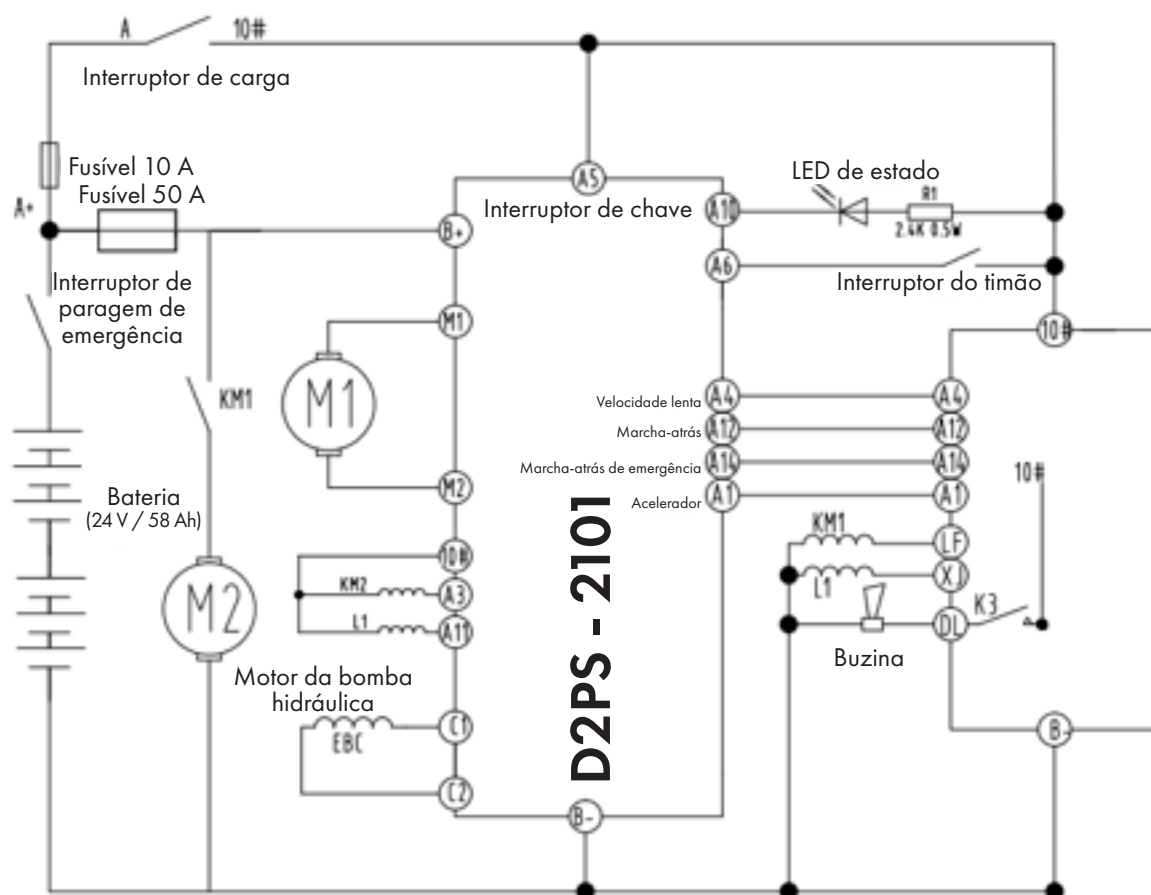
A 10#
Interruptor de carga
Fusível 10 A
Fusível 50 A
A+
Interruptor de paragem de emergência
KM1
Bateria
(24 V / 58 Ah)
M2
M1
A5
Interruptor de chave
A10
LED de estado
R1
2.4K 0.5W
B+
A6
Interruptor do timão
M1
M2
10#
Velocidade lenta A4
Marcha-atrás A12
Marcha-atrás de emergência A14
Acelerador A1
A4
A12
A14
A1
10#
10#
KM2 A3
L1 A11
D2PS - 2101
KM1 LF
L1 XJ
K3
DL
Buzina
Motor da bomba hidráulica
EBC C1
C2
B-
B-